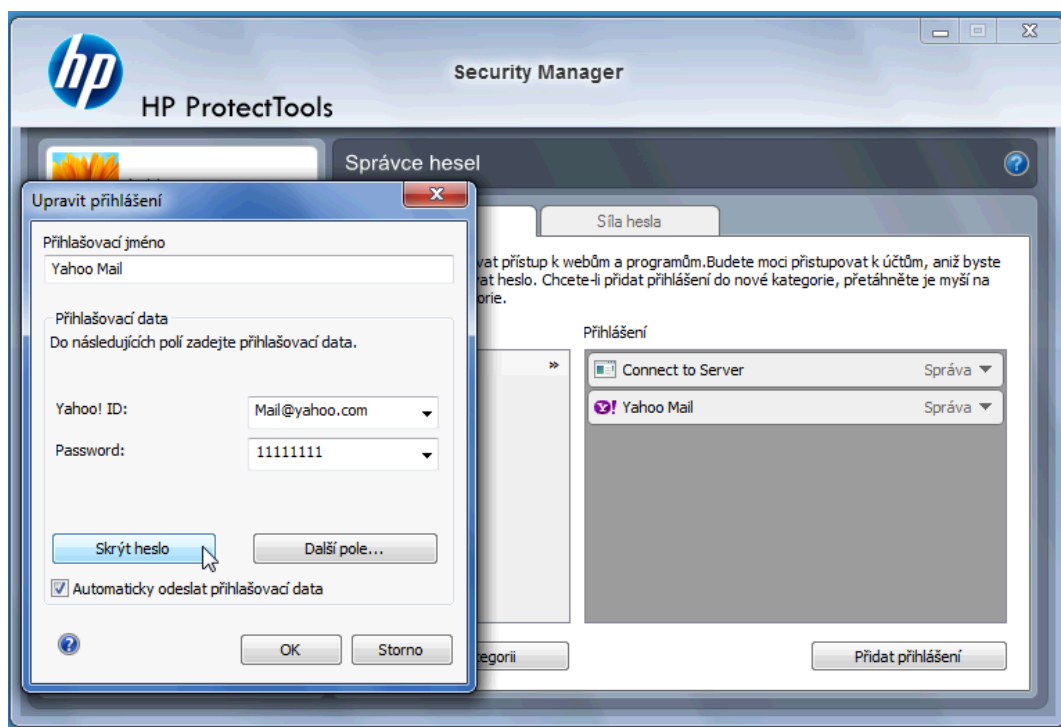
hp
HP ProtectTools

Security Manager

Správce hesel

Síla hesla

vat přístup k webům a programům.Budete moci přistupovat k účtům, aniž byste
vat heslo. Chcete-li přidat přihlášení do nové kategorie, přetáhněte je myší na
orie.

Přihlášení

»

Connect to Server Správa

Y! Yahoo Mail Správa

tegorii

Přidat přihlášení

Upravit přihlášení

Přihlašovací jméno
Yahoo Mail

Přihlašovací data
Do následujících polí zadejte přihlašovací data.

Yahoo! ID: Mail@yahoo.com

Password: 11111111

Skrýt heslo

Další pole...

Automaticky odeslat přihlašovací data

OK

Storno